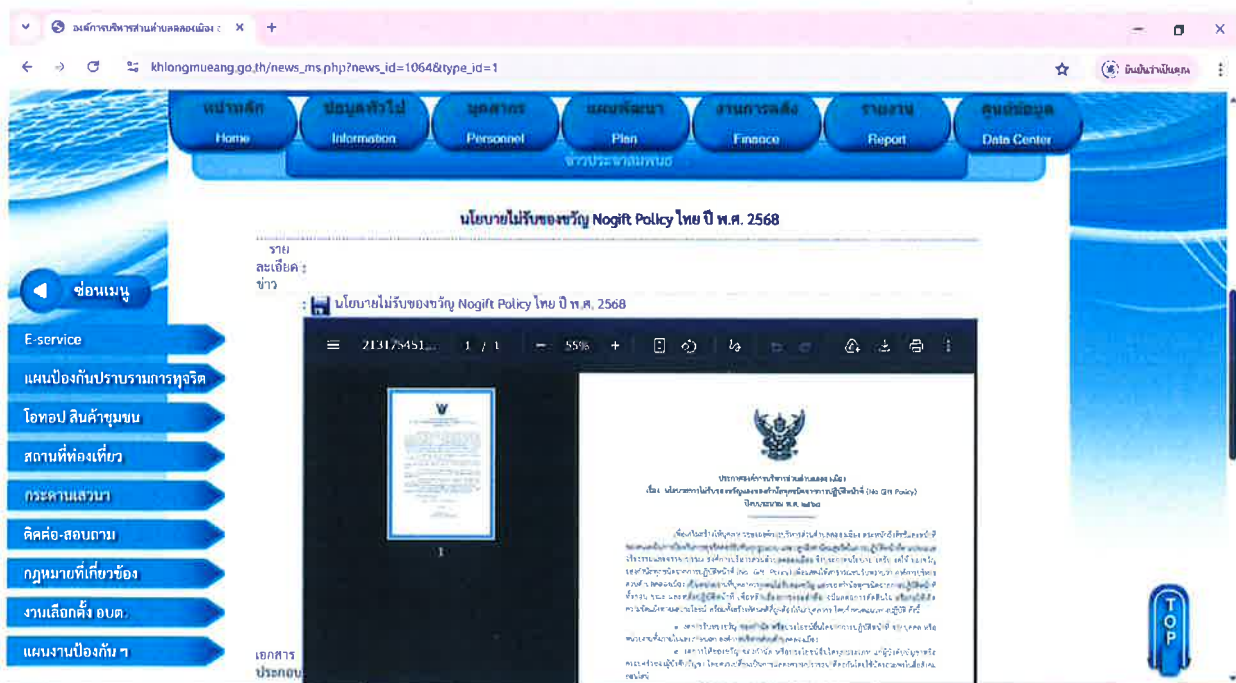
องค์การบริหารส่วนตำบลคลองเมือง
khlongmueang.go.th/news_ms.php?news_id=1064&type_id=1
ยืนยันว่าเป็นคุณ

หน้าหลัก Home
ข้อมูลทั่วไป Information
บุคลากร Personnel
แผนพัฒนา Plan
งานการคลัง Finance
รายงาน Report
ศูนย์ข้อมูล Data Center
ข่าวประชาสัมพันธ์

นโยบายไม่รับของขวัญ Nogift Policy ไทย ปี พ.ศ. 2568

รายละเอียดข่าว :

นโยบายไม่รับของขวัญ Nogift Policy ไทย ปี พ.ศ. 2568

213175451... 1 / 1 − 55% +

1

ประกาศองค์การบริหารส่วนตำบลคลองเมือง
เรื่อง นโยบายการไม่รับของขวัญและของกำนัลทุกชนิดจากการปฏิบัติหน้าที่ (No Gift Policy)
ปีงบประมาณ พ.ศ. ๒๕๖๘

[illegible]

ซ่อนเมนู
E-service
แผนป้องกันปราบรามการทุจริต
โอทอป สินค้าชุมชน
สถานที่ท่องเที่ยว
กระดานเสวนา
ติดต่อ-สอบถาม
กฎหมายที่เกี่ยวข้อง
งานเลือกตั้ง อบต.
แผนงานป้องกัน ฯ

เอกสารประกอบ

TOP